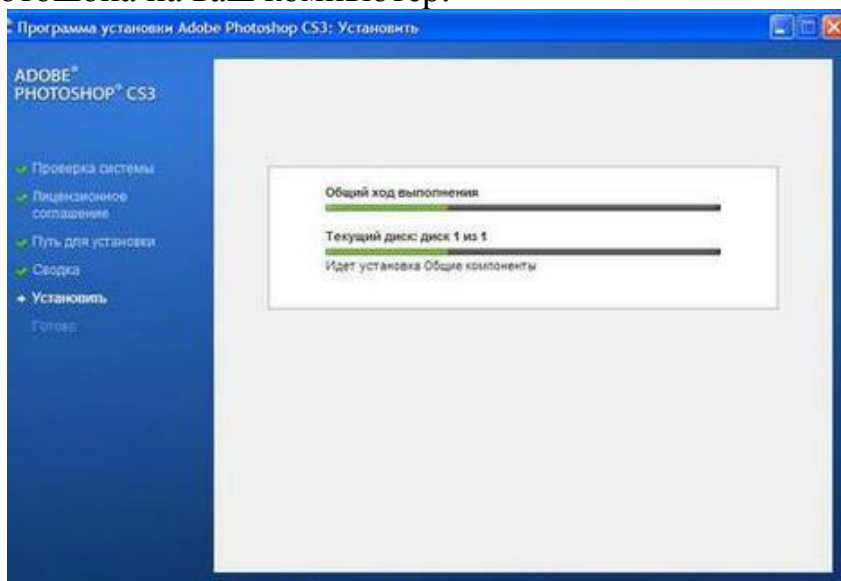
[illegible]отошопа на ваш компьютер.

Программа установки Adobe Photoshop CS3: Установить

ADOBE® PHOTOSHOP® CS3

Проверка системы
Лицензионное соглашение
Путь для установки
Сводка
Установить
Готово

Общий ход выполнения

Текущий диск: диск 1 из 1

Идет установка Общие компоненты